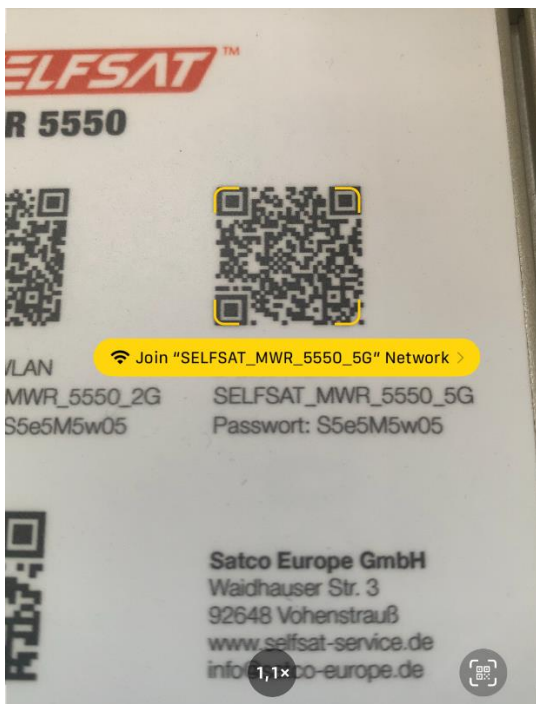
ELFSAT™
R 5550

Join "SELFSAT_MWR_5550_5G" Network >

VLAN
MWR_5550_2G
S5e5M5w05

SELFSAT_MWR_5550_5G
Passwort: S5e5M5w05

Satco Europe GmbH
Waidhauser Str. 3
92648 Vohenstrauß
www.selfsat-service.de
info@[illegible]co-europe.de

1,1×